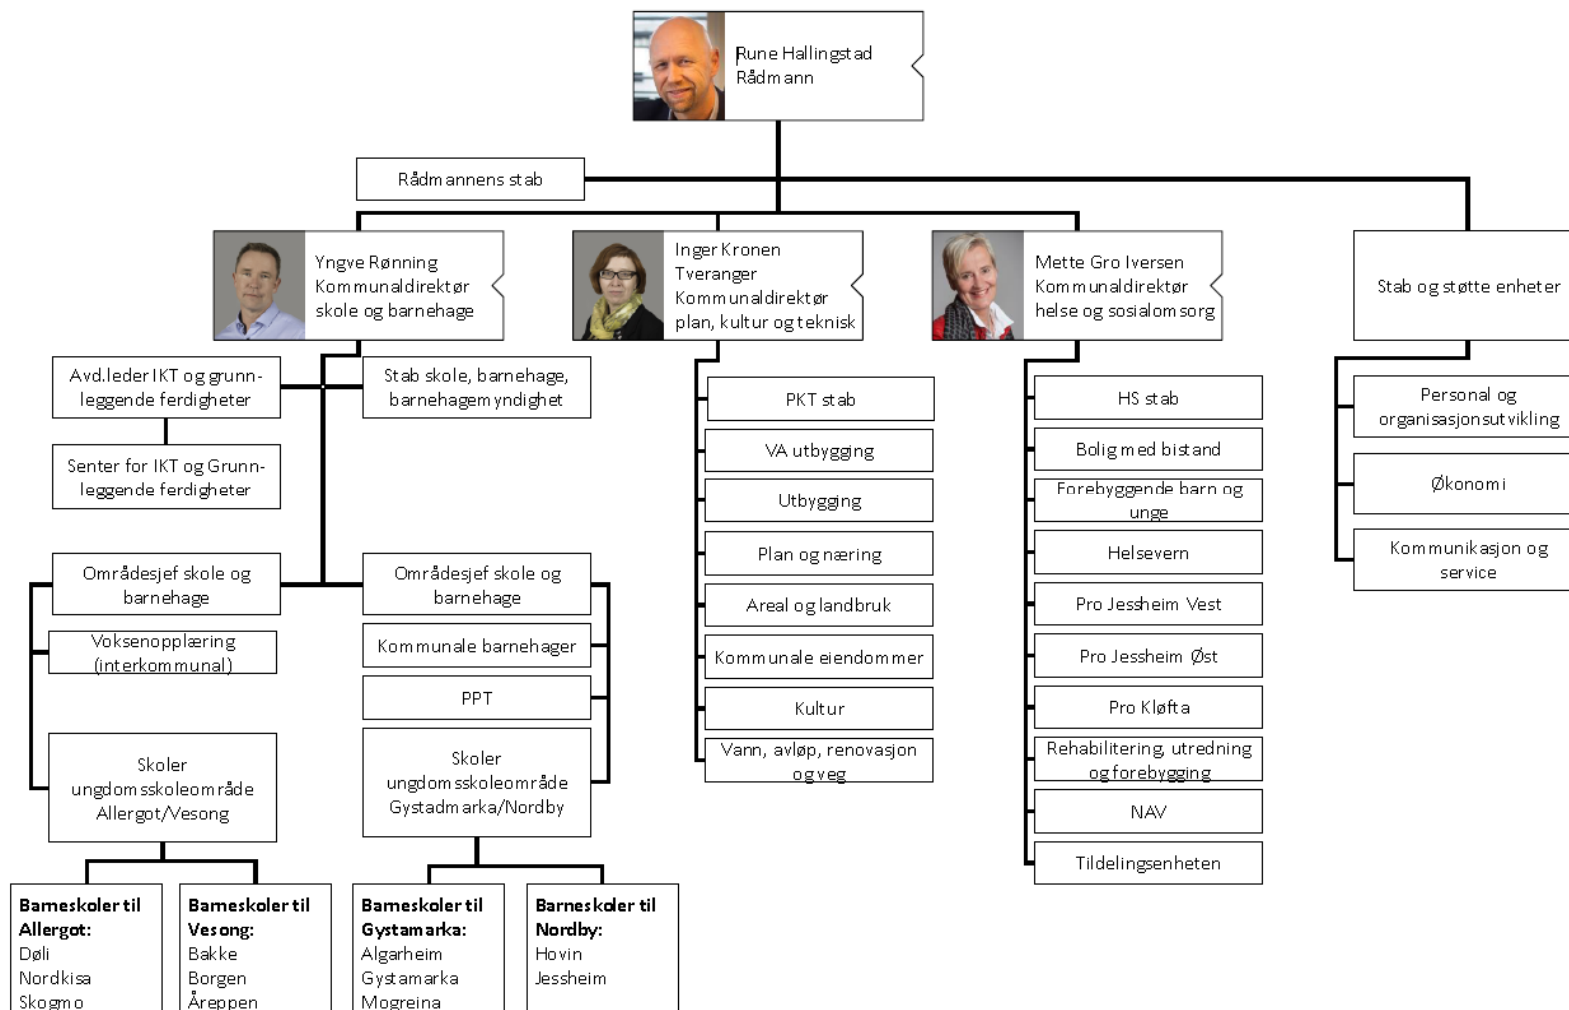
Rune Hallingstad
Rådmann

Rådmannens stab

Yngve Rønning
Kommunaldirektør
skole og barnehage

Inger Kronen Tveranger
Kommunaldirektør
plan, kultur og teknisk

Mette Gro Iversen
Kommunaldirektør
helse og sosialomsorg

Stab og støtte enheter

Avd.leder IKT og grunnleggende ferdigheter

Stab skole, barnehage, barnehagemyndighet

Senter for IKT og Grunnleggende ferdigheter

Områdesjef skole og barnehage

Voksenopplæring (interkommunal)

Skoler
ungdomsskoleområde
Allergot/Vesong

Områdesjef skole og barnehage

Kommunale barnehager

PPT

Skoler
ungdomsskoleområde
Gystadmarka/Nordby

PKT stab

VA utbygging

Utbygging

Plan og næring

Areal og landbruk

Kommunale eiendommer

Kultur

Vann, avløp, renovasjon og veg

HS stab

Bolig med bistand

Forebyggende barn og unge

Helsevern

Pro Jessheim Vest

Pro Jessheim Øst

Pro Kløfta

Rehabilitering, utredning og forebygging

NAV

Tildelingsenheten

Personal og organisasjonsutvikling

Økonomi

Kommunikasjon og service

**Barneskoler til Allergot:**
Døli
Nordkisa
Skogmo

**Barneskoler til Vesong:**
Bakke
Borgen
Åreppen

**Barneskoler til Gystamarka:**
Algarheim
Gystamarka
Mogreina

**Barneskoler til Nordby:**
Hovin
Jessheim